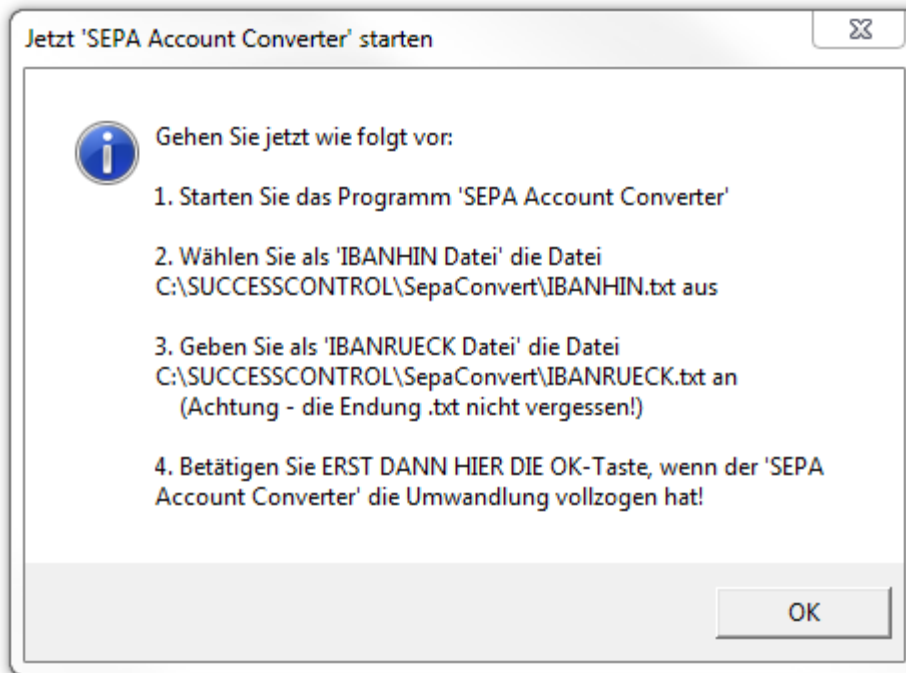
Jetzt 'SEPA Account Converter' starten

Gehen Sie jetzt wie folgt vor:

1. Starten Sie das Programm 'SEPA Account Converter'

2. Wählen Sie als 'IBANHIN Datei' die Datei C:\SUCCESSCONTROL\SepaConvert\IBANHIN.txt aus

3. Geben Sie als 'IBANRUECK Datei' die Datei C:\SUCCESSCONTROL\SepaConvert\IBANRUECK.txt an (Achtung - die Endung .txt nicht vergessen!)

4. Betätigen Sie ERST DANN HIER DIE OK-Taste, wenn der 'SEPA Account Converter' die Umwandlung vollzogen hat!

OK